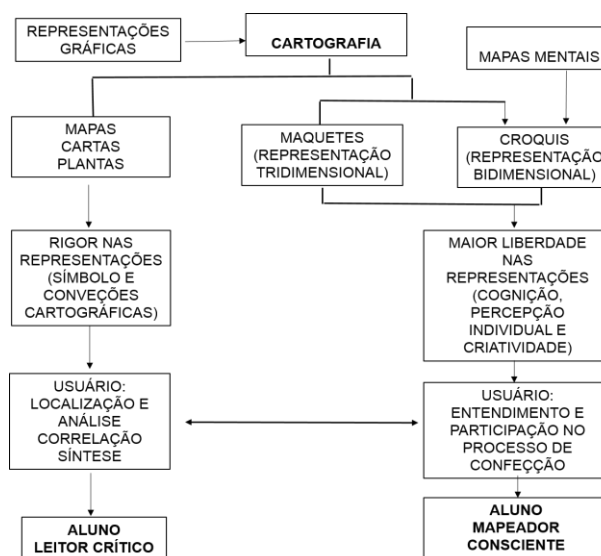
REPRESENTAÇÕES GRÁFICAS

CARTOGRAFIA

MAPAS MENTAIS

MAPAS CARTAS PLANTAS

MAQUETES (REPRESENTAÇÃO TRIDIMENSIONAL)

CROQUIS (REPRESENTAÇÃO BIDIMENSIONAL)

RIGOR NAS REPRESENTAÇÕES (SÍMBOLO E CONVEÇÕES CARTOGRÁFICAS)

MAIOR LIBERDADE NAS REPRESENTAÇÕES (COGNIÇÃO, PERCEPÇÃO INDIVIDUAL E CRIATIVIDADE)

USUÁRIO: LOCALIZAÇÃO E ANÁLISE CORRELAÇÃO SÍNTESE

USUÁRIO: ENTENDIMENTO E PARTICIPAÇÃO NO PROCESSO DE CONFECÇÃO

ALUNO LEITOR CRÍTICO

ALUNO MAPEADOR CONSCIENTE